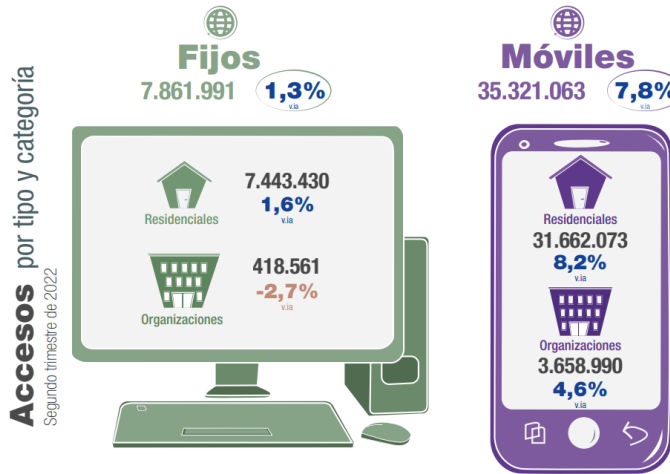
Accesos por tipo y categoría
Segundo trimestre de 2022

Fijos
7.861.991 1,3% v.ia

Residenciales
7.443.430
1,6%
v.ia

Organizaciones
418.561
-2,7%
v.ia

Móviles
35.321.063 7,8% v.ia

Residenciales
31.662.073
8,2%
v.ia

Organizaciones
3.658.990
4,6%
v.ia